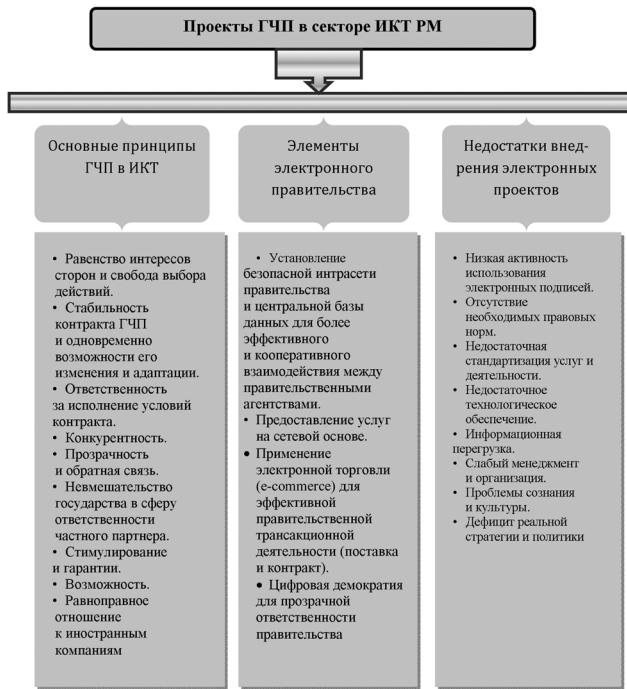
Проекты ГЧП в секторе ИКТ РМ

Основные принципы ГЧП в ИКТ

• Равенство интересов сторон и свобода выбора действий.
• Стабильность контракта ГЧП и одновременно возможности его изменения и адаптации.
• Ответственность за исполнение условий контракта.
• Конкурентность.
• Прозрачность и обратная связь.
• Невмешательство государства в сферу ответственности частного партнера.
• Стимулирование и гарантии.
• Возможность.
• Равноправное отношение к иностранным компаниям

Элементы электронного правительства

• Установление безопасной интрасети правительства и центральной базы данных для более эффективного и кооперативного взаимодействия между правительственными агентствами.
• Предоставление услуг на сетевой основе.
• Применение электронной торговли (e-commerce) для эффективной правительственной трансакционной деятельности (поставка и контракт).
• Цифровая демократия для прозрачной ответственности правительства

Недостатки внедрения электронных проектов

• Низкая активность использования электронных подписей.
• Отсутствие необходимых правовых норм.
• Недостаточная стандартизация услуг и деятельности.
• Недостаточное технологическое обеспечение.
• Информационная перегрузка.
• Слабый менеджмент и организация.
• Проблемы сознания и культуры.
• Дефицит реальной стратегии и политики